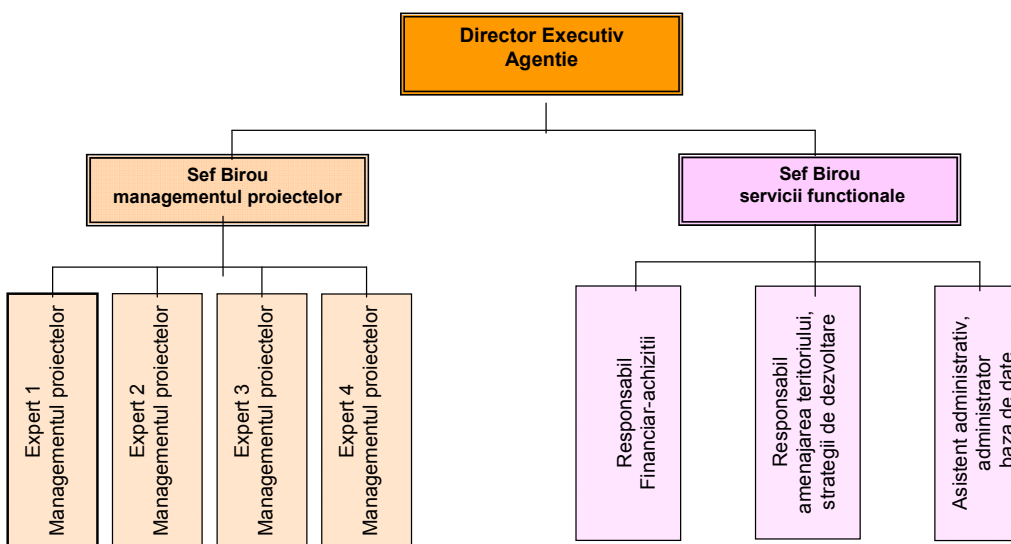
Director Executiv
Agentie

Sef Birou
managementul proiectelor

Sef Birou
servicii functionale

Expert 1
Managementul proiectelor

Expert 2
Managementul proiectelor

Expert 3
Managementul proiectelor

Expert 4
Managementul proiectelor

Responsabil
Financiar-achizitii

Responsabil
amenajarea teritoriului,
strategii de dezvoltare

Asistent administrativ,
administrator
baza de date